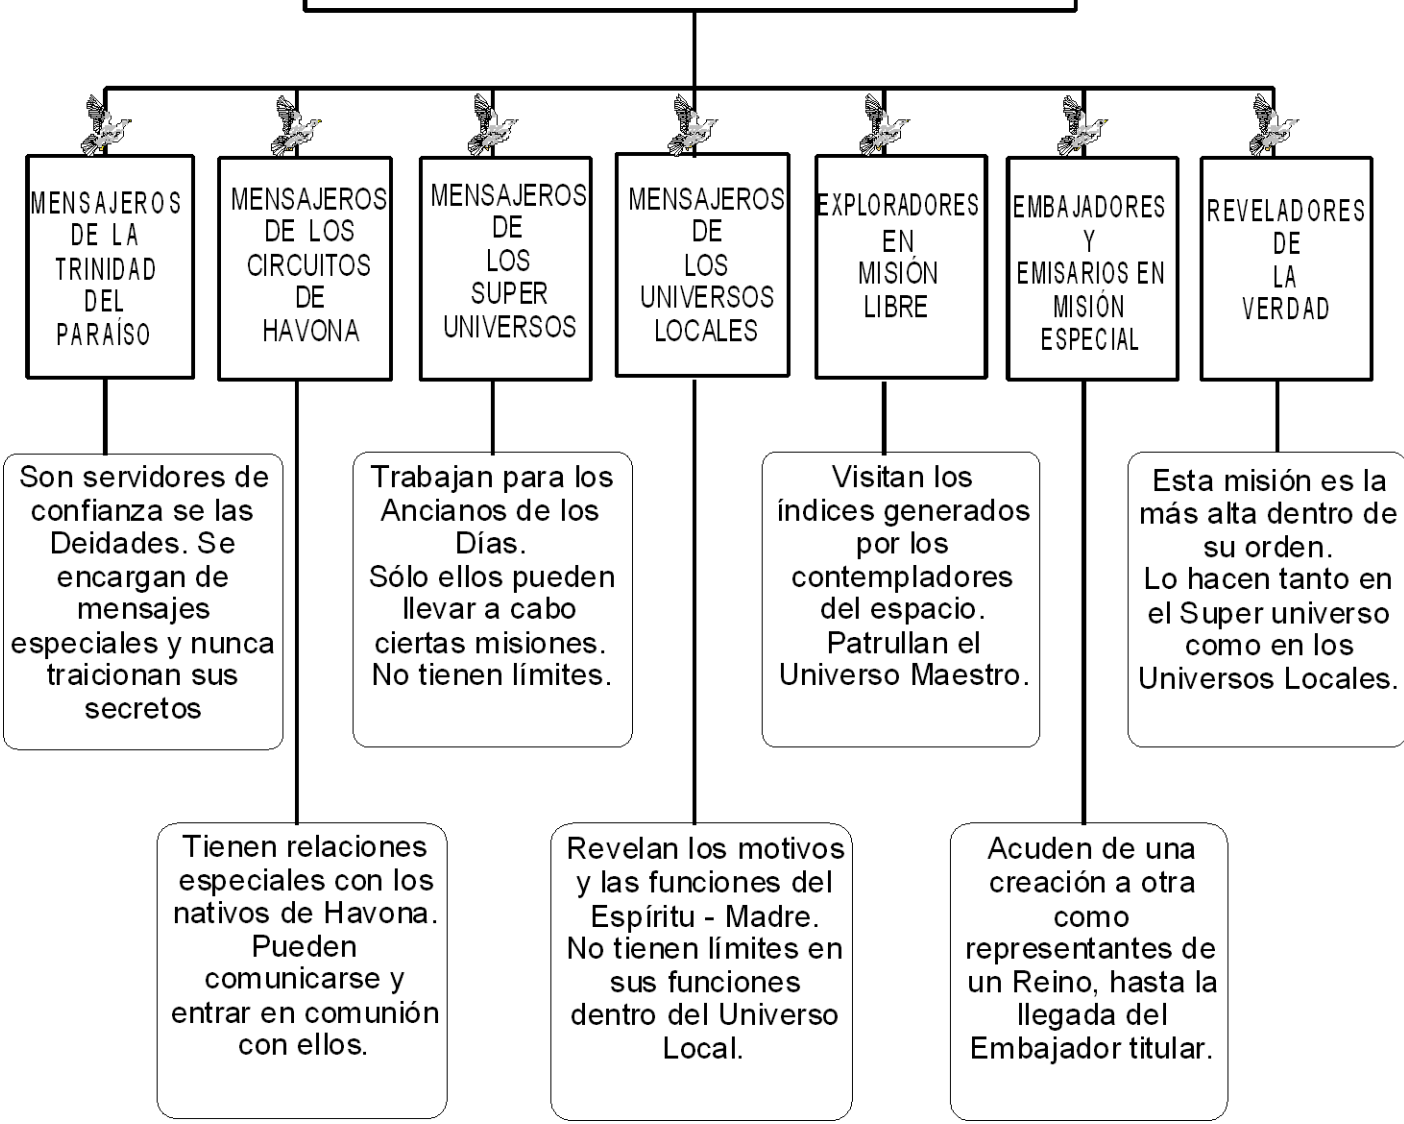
MENSAJEROS DE LA TRINIDAD DEL PARAÍSO

MENSAJEROS DE LOS CIRCUITOS DE HAVONA

MENSAJEROS DE LOS SUPER UNIVERSOS

MENSAJEROS DE LOS UNIVERSOS LOCALES

EXPLORADORES EN MISIÓN LIBRE

EMBAJADORES Y EMISARIOS EN MISIÓN ESPECIAL

REVELADORES DE LA VERDAD

Son servidores de confianza se las Deidades. Se encargan de mensajes especiales y nunca traicionan sus secretos

Trabajan para los Ancianos de los Días. Sólo ellos pueden llevar a cabo ciertas misiones. No tienen límites.

Visitan los índices generados por los contempladores del espacio. Patrullan el Universo Maestro.

Esta misión es la más alta dentro de su orden. Lo hacen tanto en el Super universo como en los Universos Locales.

Tienen relaciones especiales con los nativos de Havona. Pueden comunicarse y entrar en comunión con ellos.

Revelan los motivos y las funciones del Espíritu - Madre. No tienen límites en sus funciones dentro del Universo Local.

Acuden de una creación a otra como representantes de un Reino, hasta la llegada del Embajador titular.